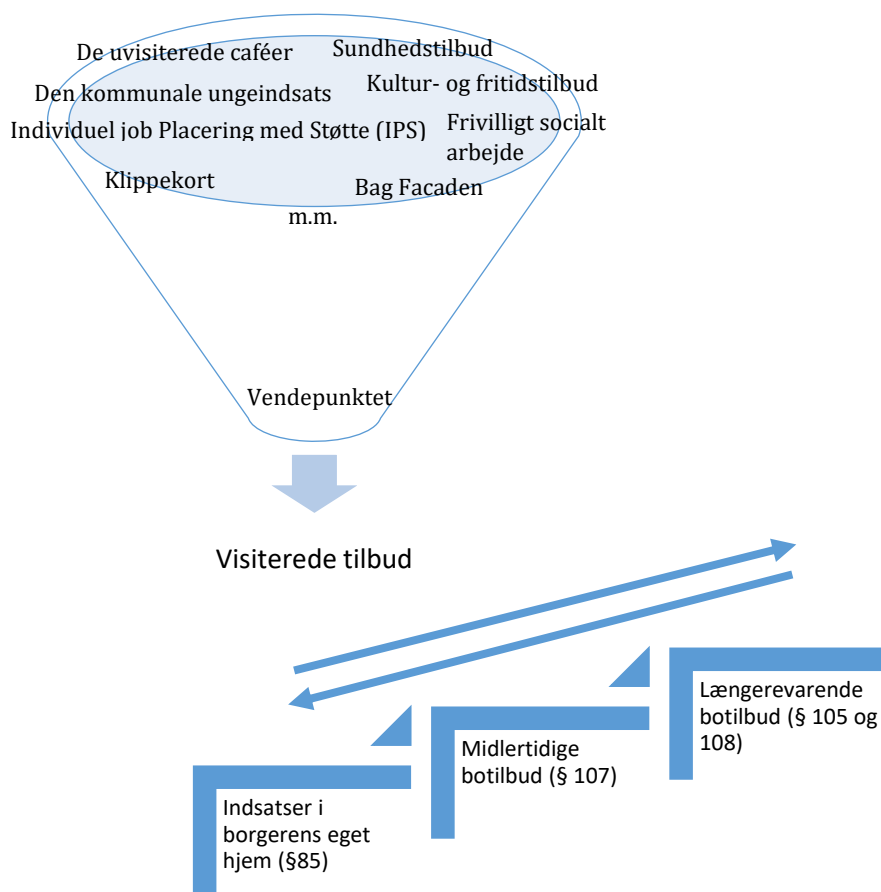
De uvisiterede caféer

Sundhedstilbud

Den kommunale ungeindsats

Kultur- og fritidstilbud

Individuel job Placering med Støtte (IPS)

Frivilligt socialt arbejde

Klippekort

Bag Facaden

m.m.

Vendepunktet

Visiterede tilbud

Længerevarende botilbud (§ 105 og 108)

Midlertidige botilbud (§ 107)

Indsatser i borgerens eget hjem (§85)